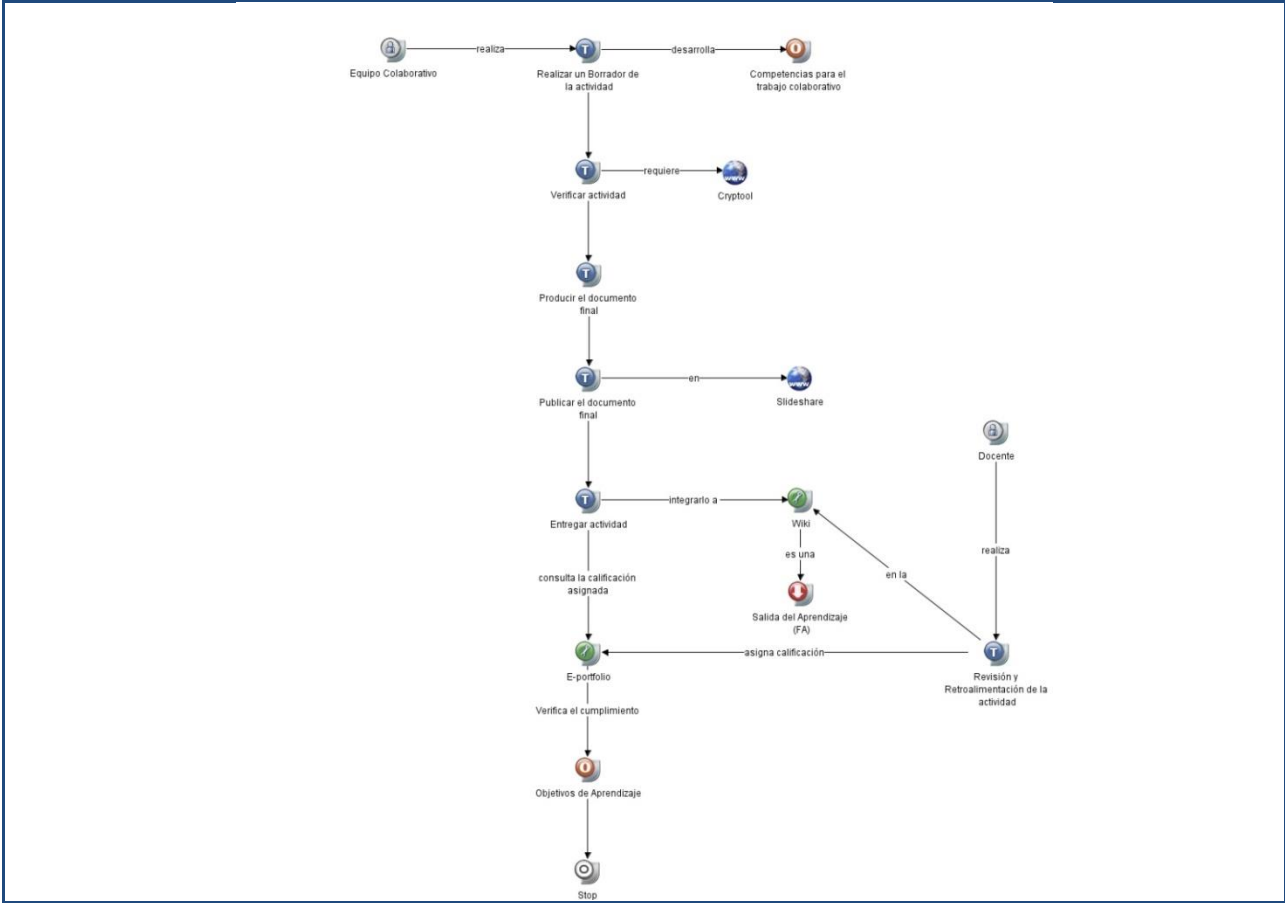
Equipo Colaborativo
realiza
Realizar un Borrador de la actividad
desarrolla
Competencias para el trabajo colaborativo
Verificar actividad
requiere
Cryptool
Producir el documento final
Publicar el documento final
en
Slideshare
Docente
Entregar actividad
integrarlo a
Wiki
es una
Salida del Aprendizaje (FA)
en la
realiza
consulta la calificación asignada
E-portfolio
asigna calificación
Revisión y Retroalimentación de la actividad
Verifica el cumplimiento
Objetivos de Aprendizaje
Stop